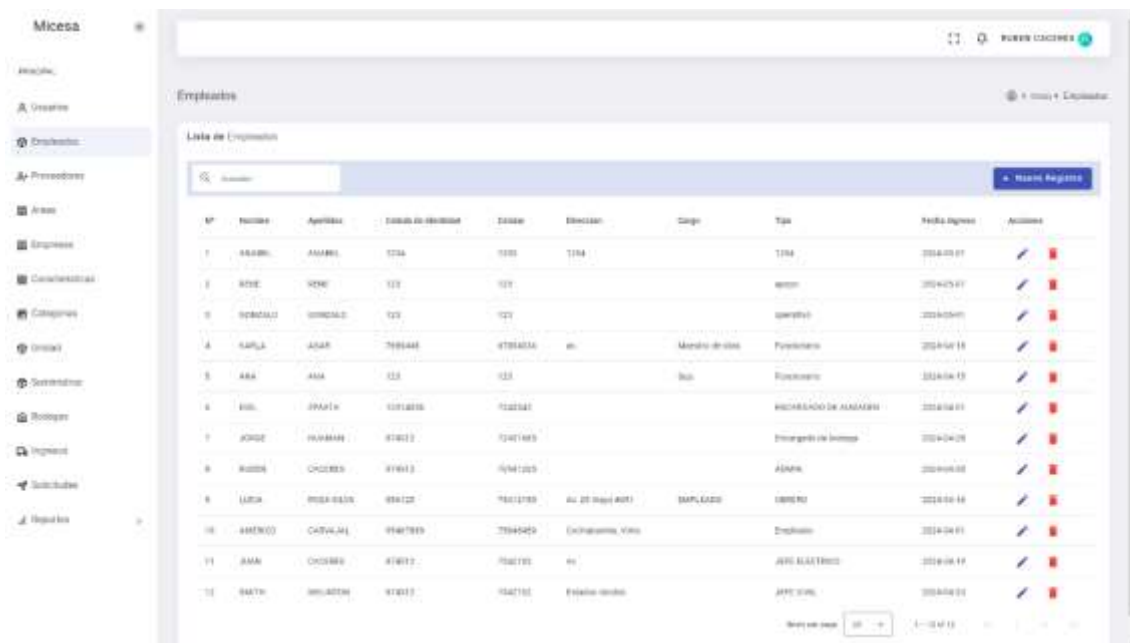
Micesa

Usuarios
Empleados
Proveedores
Areas
Empresas
Caracteristicas
Categorias
Unidad
Suministros
Bodegas
Ingresos
Solicitudes
Reportes

RUBEN CACERES

Empleados

Inicio • Empleados

Lista de Empleados

Buscador

+ Nuevo Registro

| Nº | Nombre | Apellidos | Cedula de Identidad | Celular | Direccion | Cargo | Tipo | Fecha Ingreso | Acciones |
|---|---|---|---|---|---|---|---|---|---|
| 1 | ANABEL | ANABEL | 1234 | 1235 | 1234 | | 1234 | 2024-05-07 | |
| 2 | RENE | RENE | 123 | 123 | | | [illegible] | 2024-05-07 | |
| 3 | GONZALO | GONZALO | 123 | 123 | | | operativo | 2024-05-01 | |
| 4 | KARLA | ASAR | 7955445 | 67956574 | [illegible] | Maestro de obra | Funcionario | 2024-04-15 | |
| 5 | ANA | ANA | 123 | 123 | | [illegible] | Funcionario | 2024-04-15 | |
| 6 | EVEL | ZPARTA | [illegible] | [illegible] | | | ENCARGADO DE ALMACEN | 2024-04-01 | |
| 7 | JORGE | HUAMAN | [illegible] | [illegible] | | | Encargado de bodega | 2024-04-29 | |
| 8 | RUBEN | CACERES | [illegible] | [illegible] | | | ADMIN | 2024-04-08 | |
| 9 | LUCIA | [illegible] | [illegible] | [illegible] | Av. 20 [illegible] | EMPLEADO | OBRERO | 2024-04-18 | |
| 10 | AMERICO | CARVAJAL | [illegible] | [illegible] | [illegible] | | Empleado | 2024-04-01 | |
| 11 | JUAN | CACERES | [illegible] | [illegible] | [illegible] | | JEFE ELECTRICO | 2024-04-19 | |
| 12 | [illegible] | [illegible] | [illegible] | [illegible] | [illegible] | | JEFE CIVIL | 2024-04-23 | |

Rows per page: 10 1-10 of 12